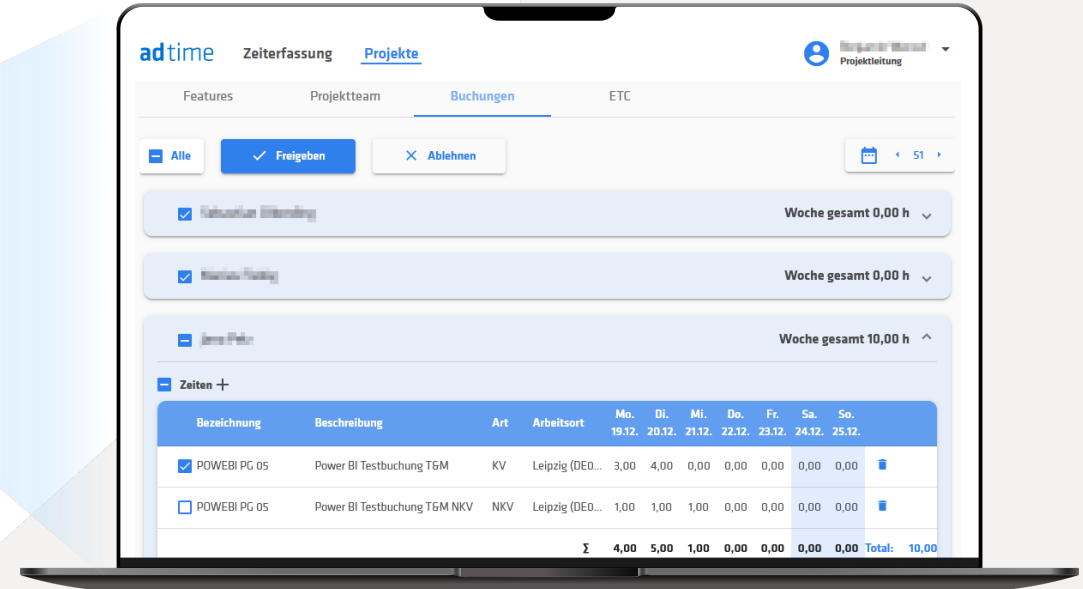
adtime Zeiterfassung Projekte

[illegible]
Projektleitung

Features Projektteam Buchungen ETC

Alle Freigeben Ablehnen

51

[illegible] Woche gesamt 0,00 h

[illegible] Woche gesamt 0,00 h

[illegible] Woche gesamt 10,00 h

Zeiten +

| Bezeichnung | Beschreibung | Art | Arbeitsort | Mo. 19.12. | Di. 20.12. | Mi. 21.12. | Do. 22.12. | Fr. 23.12. | Sa. 24.12. | So. 25.12. | |
|---|---|---|---|---|---|---|---|---|---|---|---|
| POWEBI PG 05 | Power BI Testbuchung T&M | KV | Leipzig (DE0... | 3,00 | 4,00 | 0,00 | 0,00 | 0,00 | 0,00 | 0,00 | |
| POWEBI PG 05 | Power BI Testbuchung T&M NKV | NKV | Leipzig (DE0... | 1,00 | 1,00 | 1,00 | 0,00 | 0,00 | 0,00 | 0,00 | |
| | | | $\Sigma$ | 4,00 | 5,00 | 1,00 | 0,00 | 0,00 | 0,00 | 0,00 | Total: 10,00 |